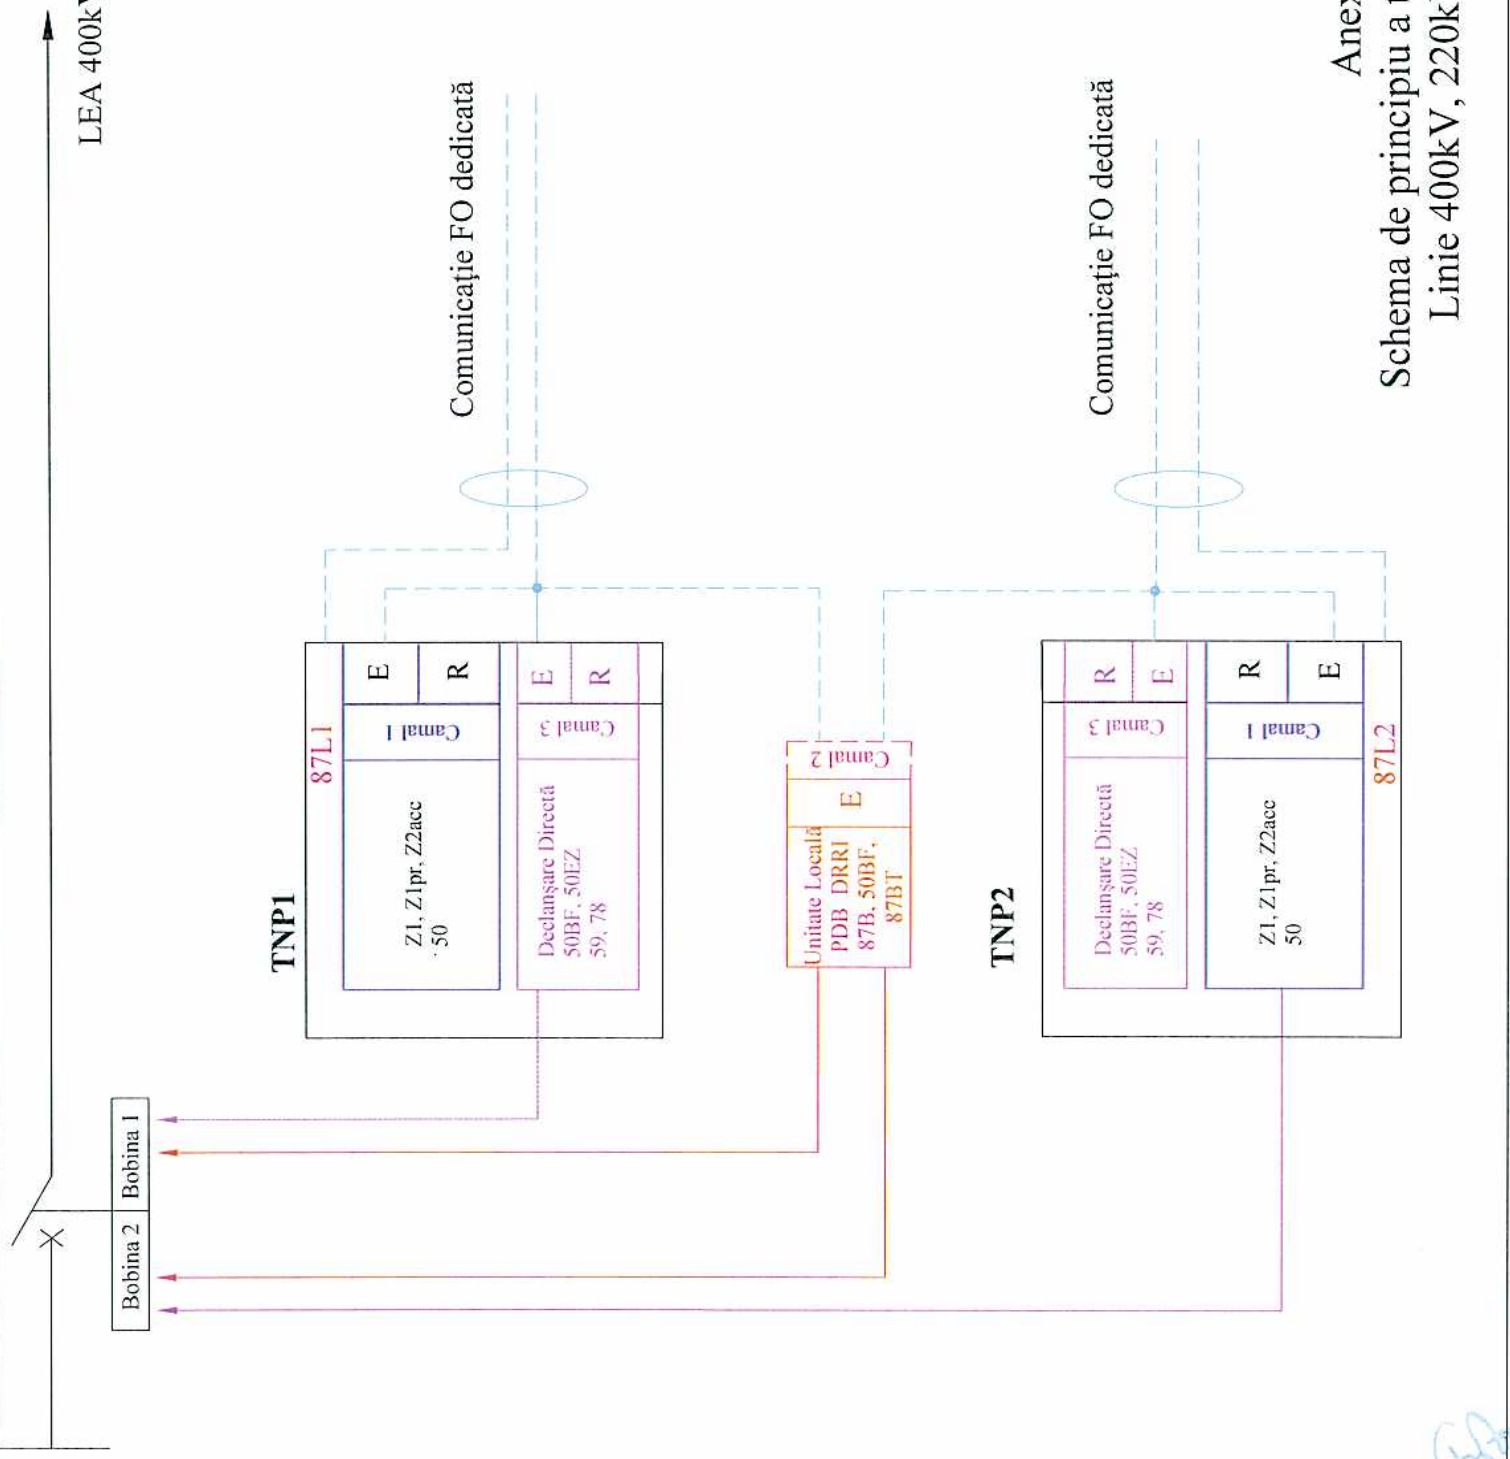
Anex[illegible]
Schema de principiu a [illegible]
Linie 400kV, 220k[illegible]

LEA 400kV

Comunicație FO dedicată

Comunicație FO dedicată

TNP1

87L1

E

R

Canal 1

Z1, Z1pr, Z2acc
50

E

R

Canal 3

Declanșare Directă
50BF, 50EZ
59, 78

Canal 2

E

Unitate Locală
PDB DRRI
87B, 50BF,
87BT

TNP2

R

E

Canal 3

Declanșare Directă
50BF, 50EZ
59, 78

R

E

Canal 1

Z1, Z1pr, Z2acc
50

87L2

Bobina 1

Bobina 2